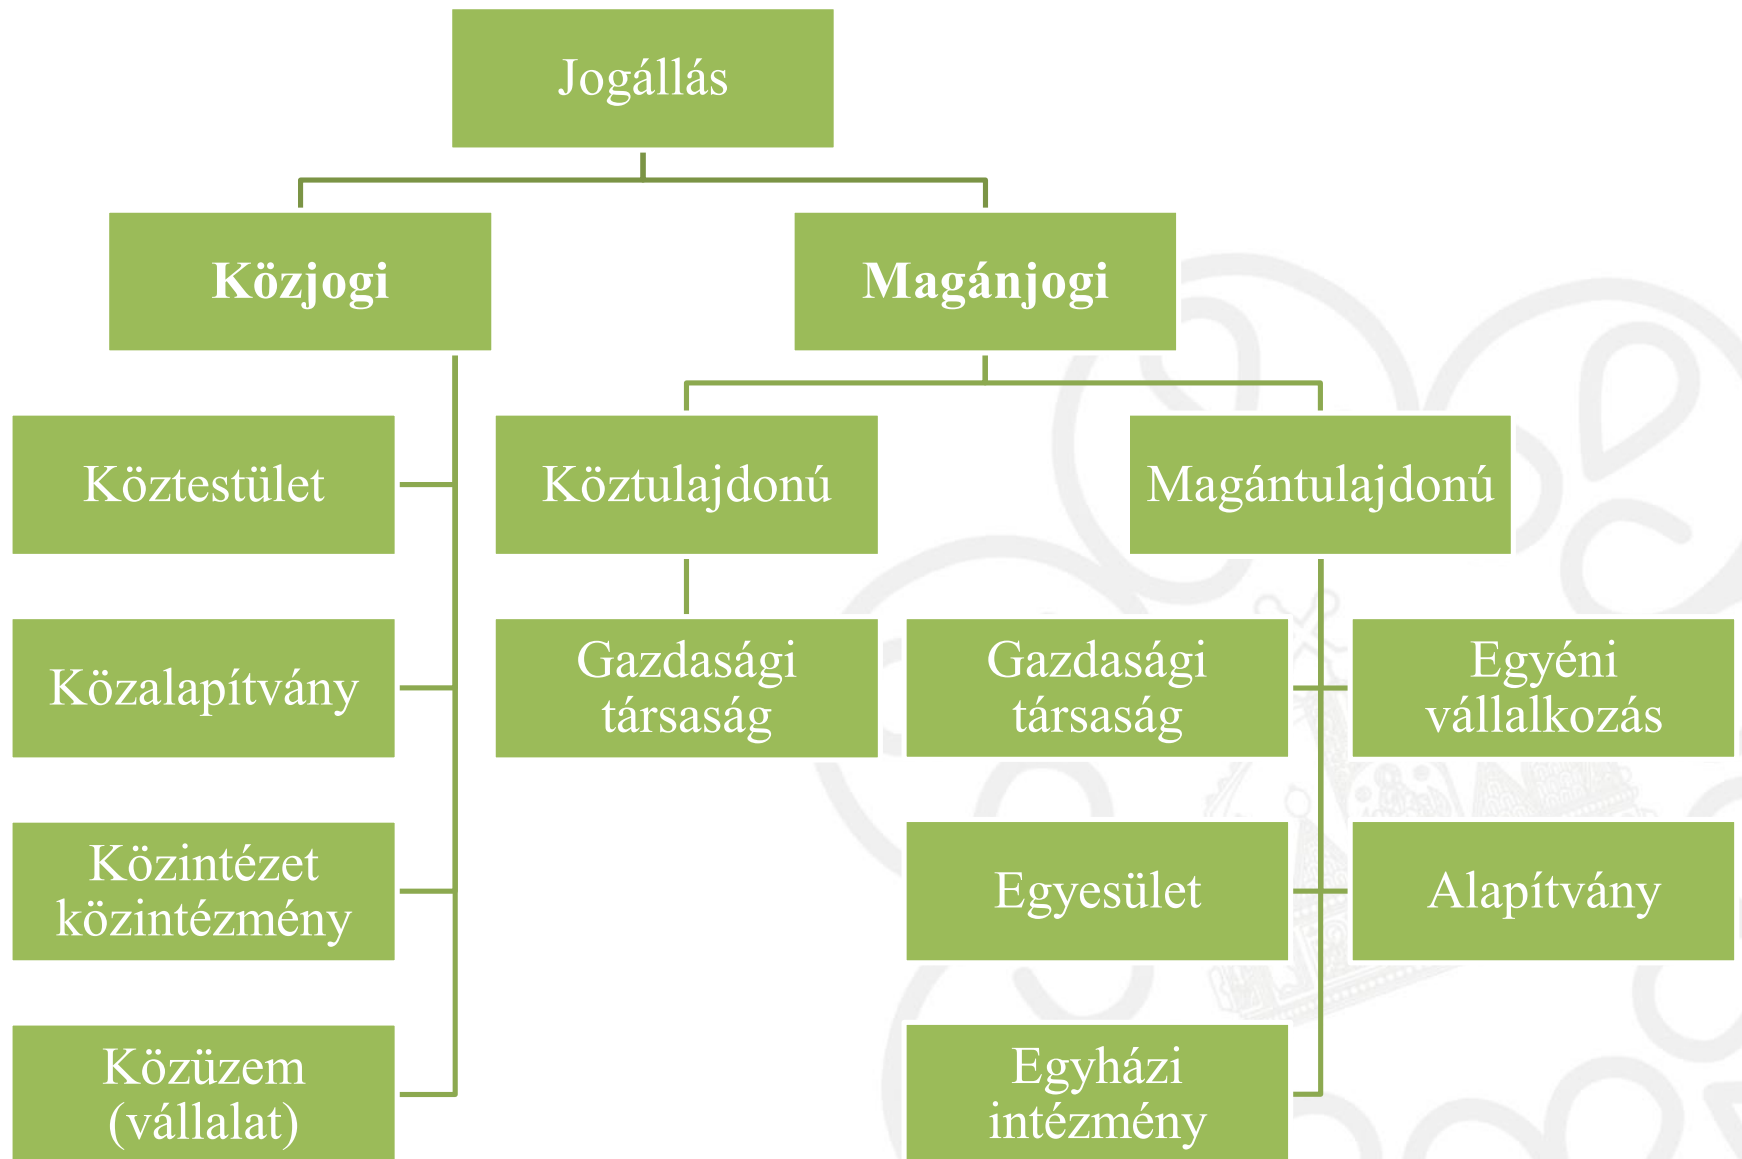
Jogállás

Közjogi

Magánjogi

Köztestület

Közalapítvány

Közintézet közintézmény

Közüzem (vállalat)

Köztulajdonú

Gazdasági társaság

Magántulajdonú

Gazdasági társaság

Egyéni vállalkozás

Egyesület

Alapítvány

Egyházi intézmény